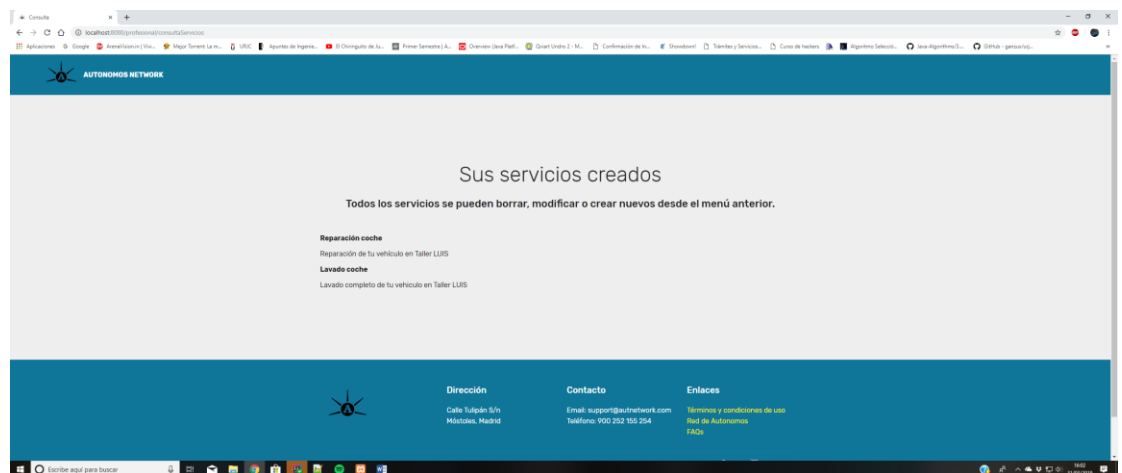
Consulta × +

localhost:8080/profesional/consultaServicios

Aplicaciones Google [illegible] Mejor Torrent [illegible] UNIC Apuntes de Ingeniería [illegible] El Chiringuito de Ju... Primer Semestre | A... Overview (Java Platf... Qviart Undro 2 - M... Confirmación de in... Showdown! Trámites y Servicios... Curso de hackers Algoritmo Selecció... Java-Algorithms/S... GitHub - ganzus/sq...

AUTONOMOS NETWORK

Sus servicios creados

Todos los servicios se pueden borrar, modificar o crear nuevos desde el menú anterior.

Reparación coche

Reparación de tu vehículo en Taller LUIS

Lavado coche

Lavado completo de tu vehículo en Taller LUIS

Dirección

Calle Tulipán S/n
Móstoles, Madrid

Contacto

Email: support@autnetwork.com
Teléfono: 900 252 155 254

Enlaces

Términos y condiciones de uso
Red de Autonomos
FAQs

Escribe aquí para buscar

16:02